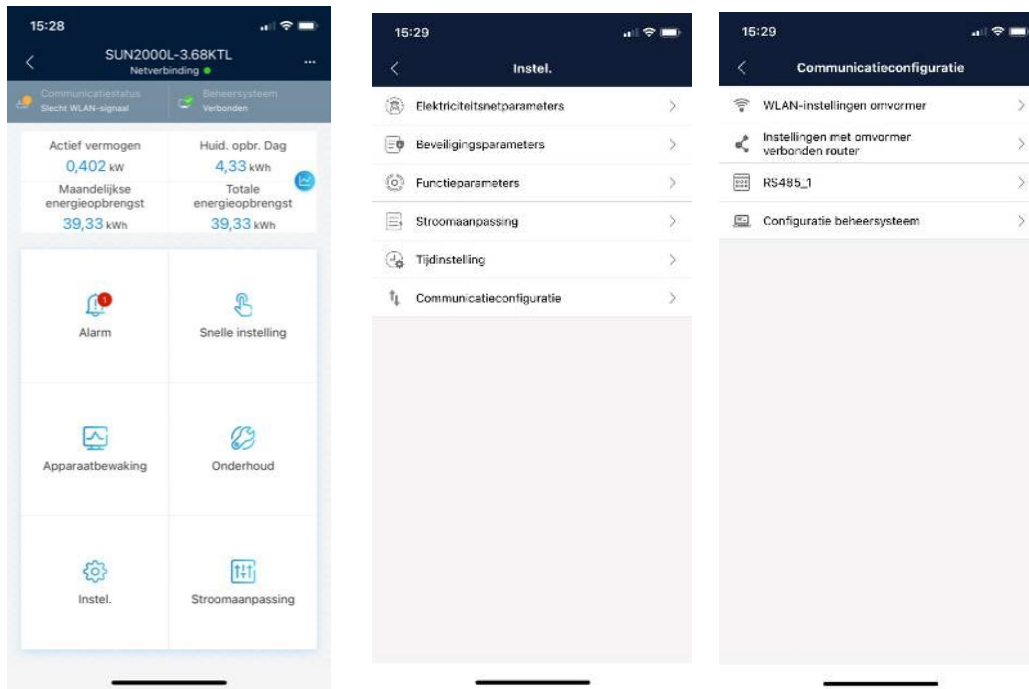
15:28

SUN2000L-3.68KTL
Netverbinding

Communicatiestatus
Slecht WLAN-signaal

Beheersysteem
Verbonden

Actief vermogen
0,402 kW

Huid. opbr. Dag
4,33 kWh

Maandelijkse energieopbrengst
39,33 kWh

Totale energieopbrengst
39,33 kWh

1
Alarm

Snelle instelling

Apparaatbewaking

Onderhoud

Instel.

Stroomaanpassing

15:29

Instel.

Elektriciteitsnetparameters

Beveiligingsparameters

Functieparameters

Stroomaanpassing

Tijdinstelling

Communicatieconfiguratie

15:29

Communicatieconfiguratie

WLAN-instellingen omvormer

Instellingen met omvormer verbonden router

RS485_1

Configuratie beheersysteem